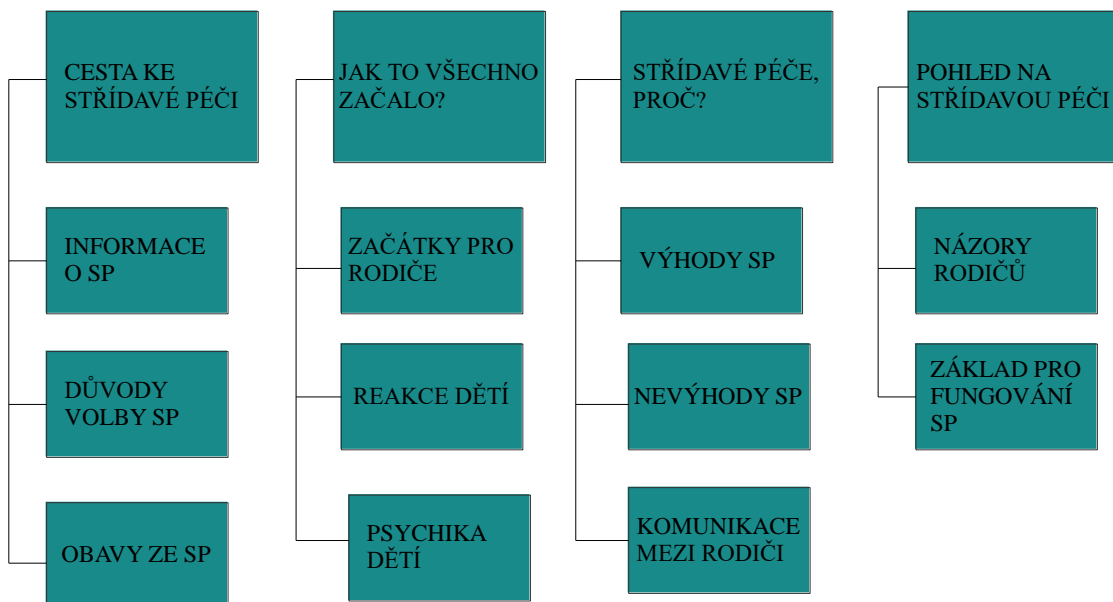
CESTA KE STŘÍDAVÉ PÉČI

INFORMACE O SP

DŮVODY VOLBY SP

OBAVY ZE SP

JAK TO VŠECHNO ZAČALO?

ZAČÁTKY PRO RODIČE

REAKCE DĚTÍ

PSYCHIKA DĚTÍ

STŘÍDAVÉ PÉČE, PROČ?

VÝHODY SP

NEVÝHODY SP

KOMUNIKACE MEZI RODIČI

POHLED NA STŘÍDAVOU PÉČI

NÁZORY RODIČŮ

ZÁKLAD PRO FUNGOVÁNÍ SP